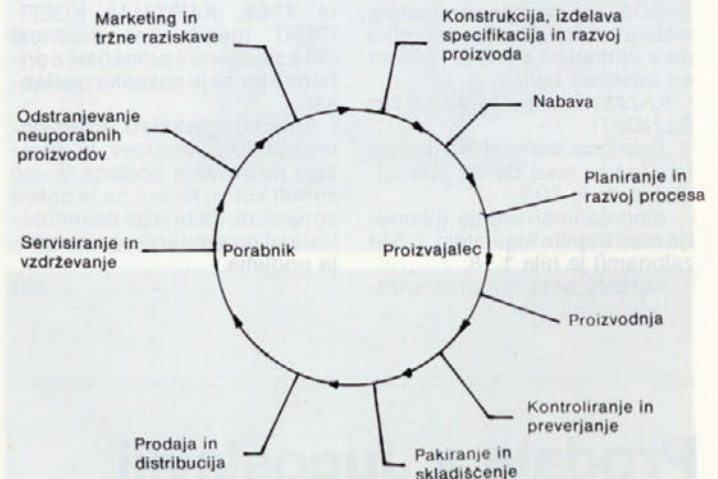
Marketing in tržne raziskave

Konstrukcija, izdelava specifikacija in razvoj proizvoda

Nabava

Odstranjevanje neuporabnih proizvodov

Planiranje in razvoj procesa

Servisiranje in vzdrževanje

Porabnik

Proizvajalec

Proizvodnja

Kontroliranje in preverjanje

Prodaja in distribucija

Pakiranje in skladiščenje